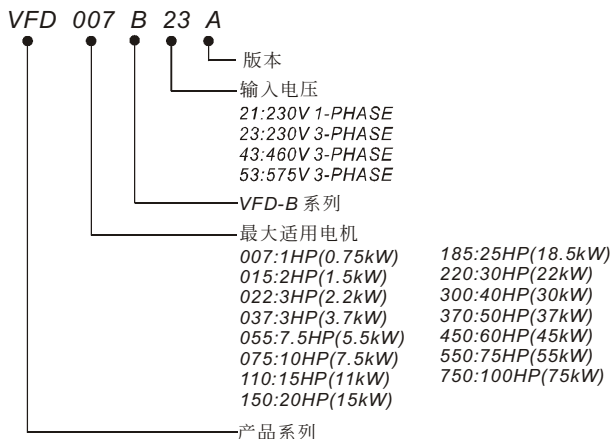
VFD 007 B 23 A

版本

输入电压
21:230V 1-PHASE
23:230V 3-PHASE
43:460V 3-PHASE
53:575V 3-PHASE

VFD-B 系列

最大适用电机
007:1HP(0.75kW)
015:2HP(1.5kW)
022:3HP(2.2kW)
037:3HP(3.7kW)
055:7.5HP(5.5kW)
075:10HP(7.5kW)
110:15HP(11kW)
150:20HP(15kW)

185:25HP(18.5kW)
220:30HP(22kW)
300:40HP(30kW)
370:50HP(37kW)
450:60HP(45kW)
550:75HP(55kW)
750:100HP(75kW)

产品系列